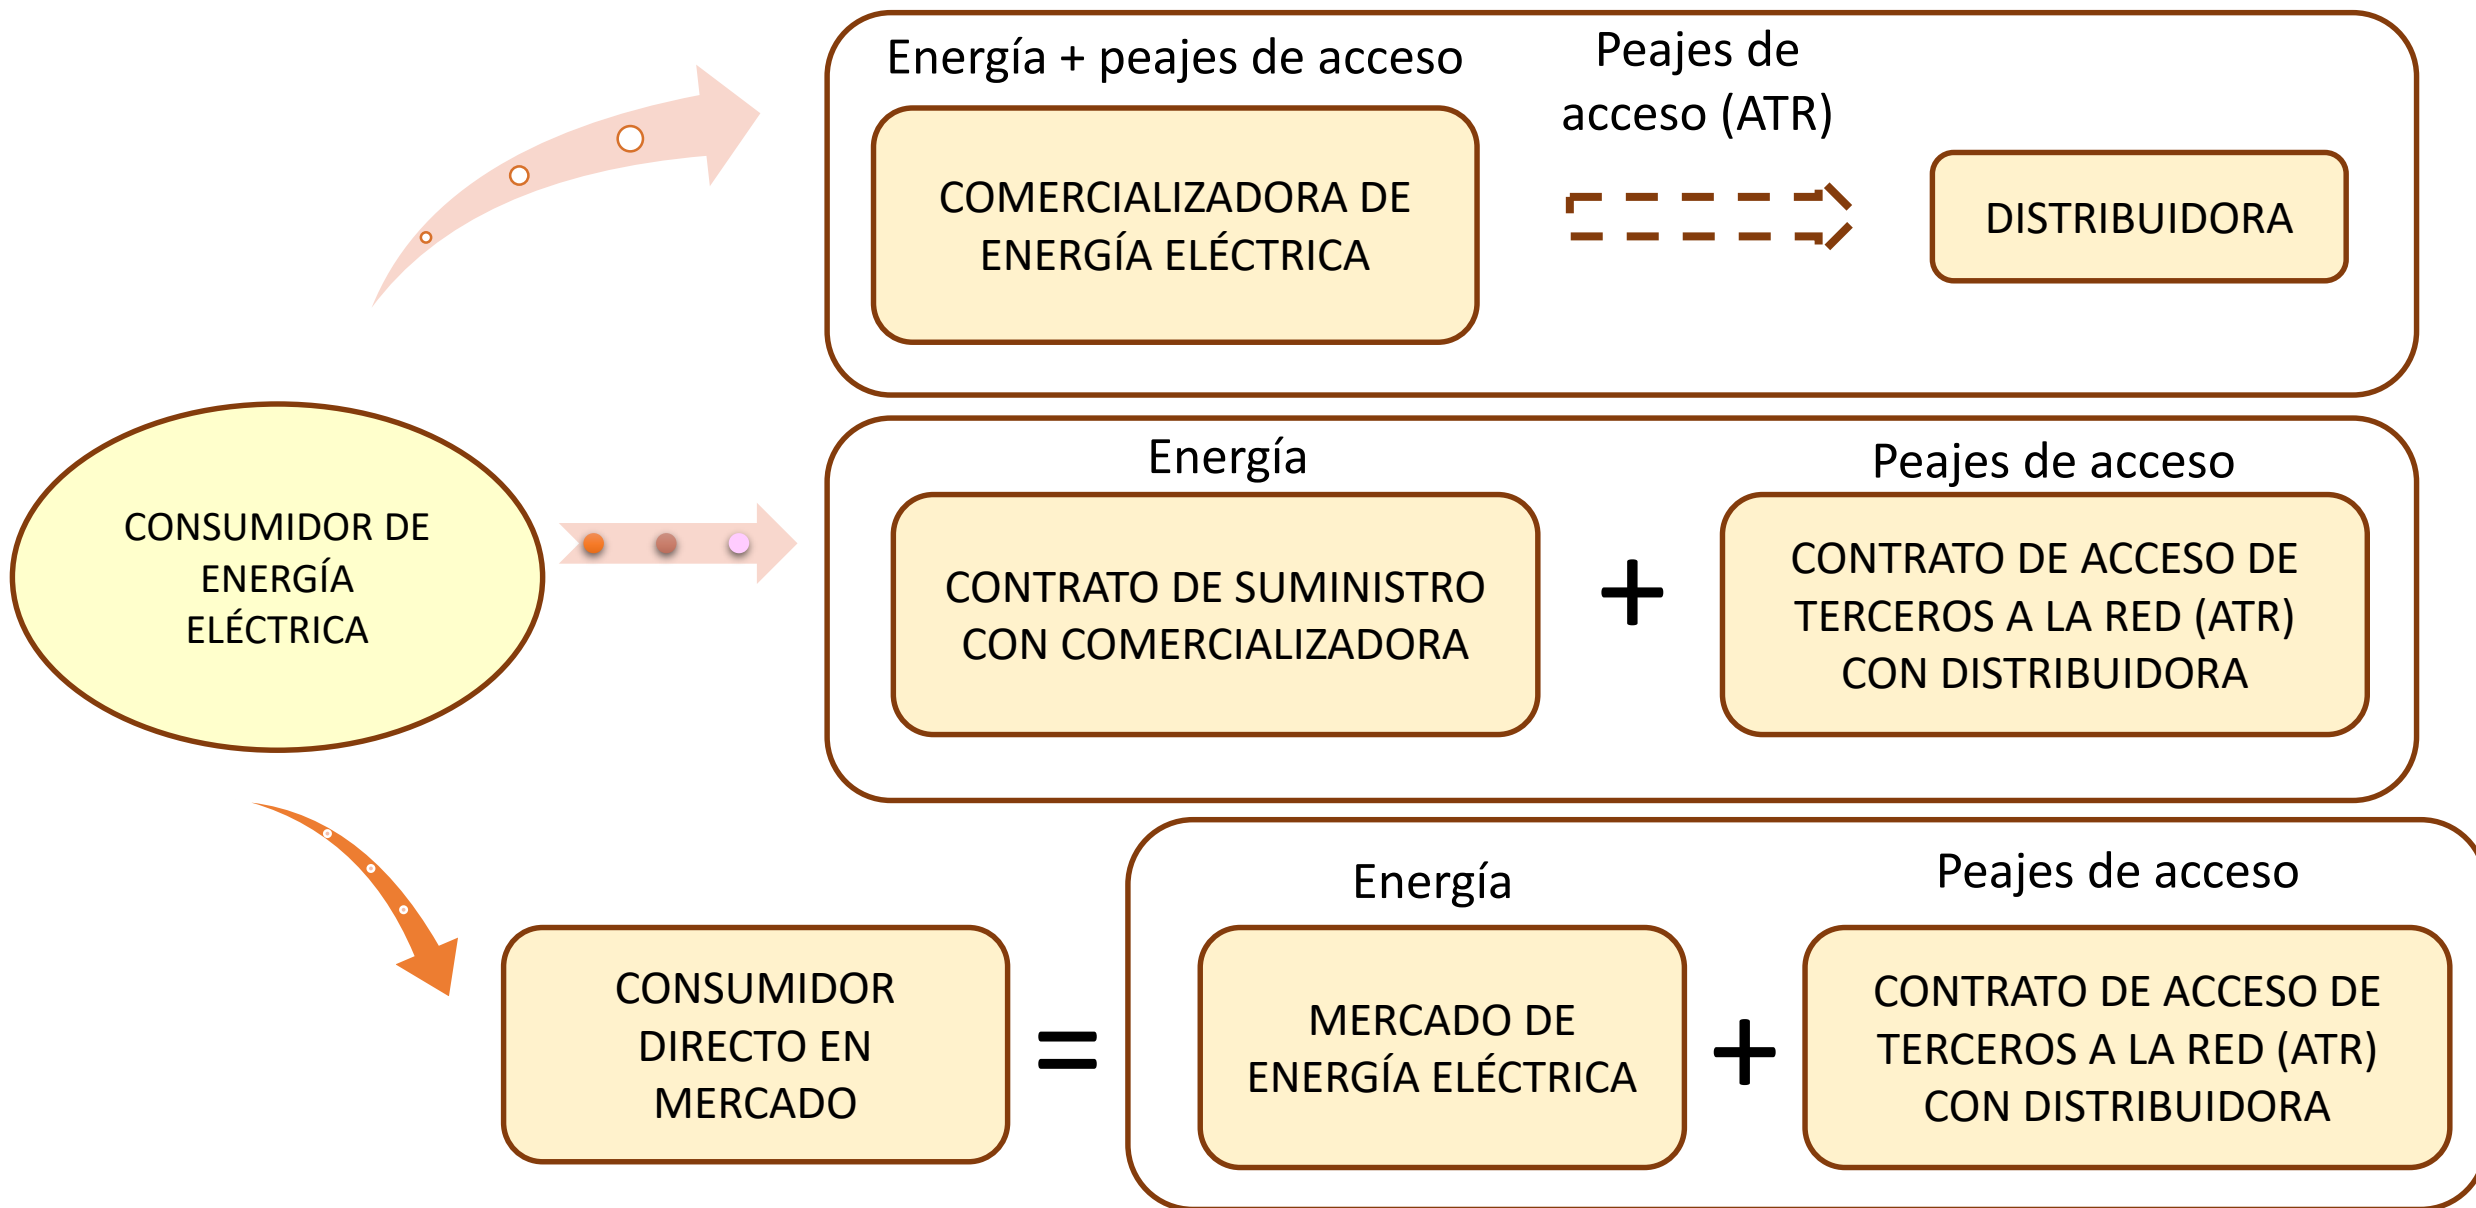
Energía + peajes de acceso

COMERCIALIZADORA DE ENERGÍA ELÉCTRICA

Peajes de acceso (ATR)

DISTRIBUIDORA

CONSUMIDOR DE ENERGÍA ELÉCTRICA

Energía

CONTRATO DE SUMINISTRO CON COMERCIALIZADORA

+

Peajes de acceso

CONTRATO DE ACCESO DE TERCEROS A LA RED (ATR) CON DISTRIBUIDORA

CONSUMIDOR DIRECTO EN MERCADO

=

Energía

MERCADO DE ENERGÍA ELÉCTRICA

+

Peajes de acceso

CONTRATO DE ACCESO DE TERCEROS A LA RED (ATR) CON DISTRIBUIDORA